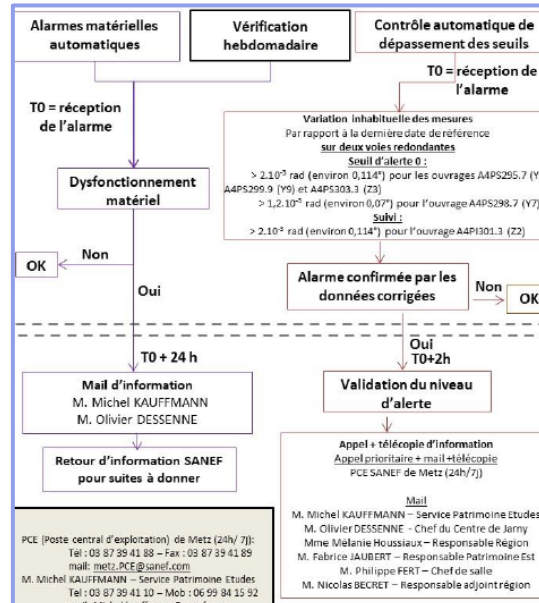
Alarmes matérielles automatiques

Vérification hebdomadaire

Contrôle automatique de dépassement des seuils

T0 = réception de l'alarme

T0 = réception de l'alarme

Variation inhabituelle des mesures
Par rapport à la dernière date de référence
sur deux voies redondantes
Seuil d'alerte 0 :
> $2.10^{-3}$ rad (environ 0,114°) pour les ouvrages A4PS295.7 (Y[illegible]
A4PS299.9 (Y9) et A4PS303.3 (Z3)
> $1,2.10^{-3}$ rad (environ 0,07°) pour l'ouvrage A4PS298.7 (Y7)
Suivi :
> $2.10^{-3}$ rad (environ 0,114°) pour l'ouvrage A4PI301.3 (Z2)

Dysfonctionnement matériel

Non

OK

Oui

Alarme confirmée par les données corrigées

Non

OK

Oui
T0+2h

T0 + 24 h

Mail d'information
M. Michel KAUFFMANN
M. Olivier DESSENNE

Validation du niveau d'alerte

Retour d'information SANEF pour suites à donner

Appel + télécopie d'information
Appel prioritaire + mail +télécopie
PCE SANEF de Metz (24h/7j)

Mail
M. Michel KAUFFMANN – Service Patrimoine Etudes
M. Olivier DESSENNE – Chef du Centre de Jarny
Mme Mélanie Houssiaux – Responsable Région
M. Fabrice JAUBERT – Responsable Patrimoine Est
M. Philippe FERT – Chef de salle
M. Nicolas BECRET – Responsable adjoint région

PCE (Poste central d'exploitation) de Metz (24h/ 7j):
Tel : 03 87 39 41 88 – Fax : 03 87 39 41 89
mail: metz.PCE@sanef.com
M. Michel KAUFFMANN – Service Patrimoine Etudes
Tel : 03 87 39 41 10 – Mob : 06 99 84 15 92
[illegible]